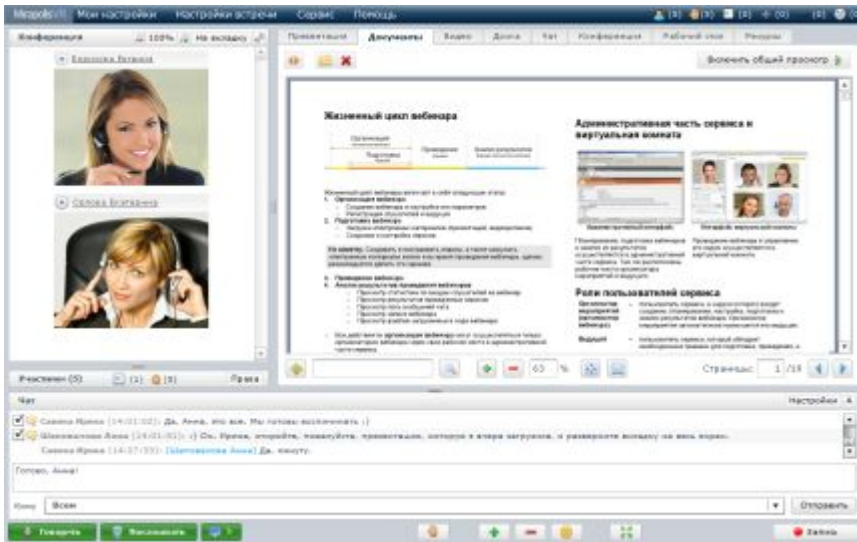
Мои настройки Настройки встречи Сервис Помощь

Конференция 100% На вкладку

Презентация Документы Видео Доска Чат Конференция Рабочий стол Ресурсы

Включить общий просмотр

Жизненный цикл вебинара

Административная часть сервиса и виртуальная комната

Роли пользователей сервиса

Участники (5) (1) (5) Права

Страница: 1 /10

Чат Настройки

Савина Ирина (14:01:02): Да, Анна, это все. Мы готовы включить :)

Шестовалова Анна (14:01:51): :) Ок, Ирина, откройте, пожалуйста, презентацию, которую я вчера загрузила, и разверните вкладку на весь экран.

Савина Ирина (14:07:55): [Шестовалова Анна] Да, минуту.

Готово, Анна!

Кому Всем Отправить

Говорить Высказаться Запись